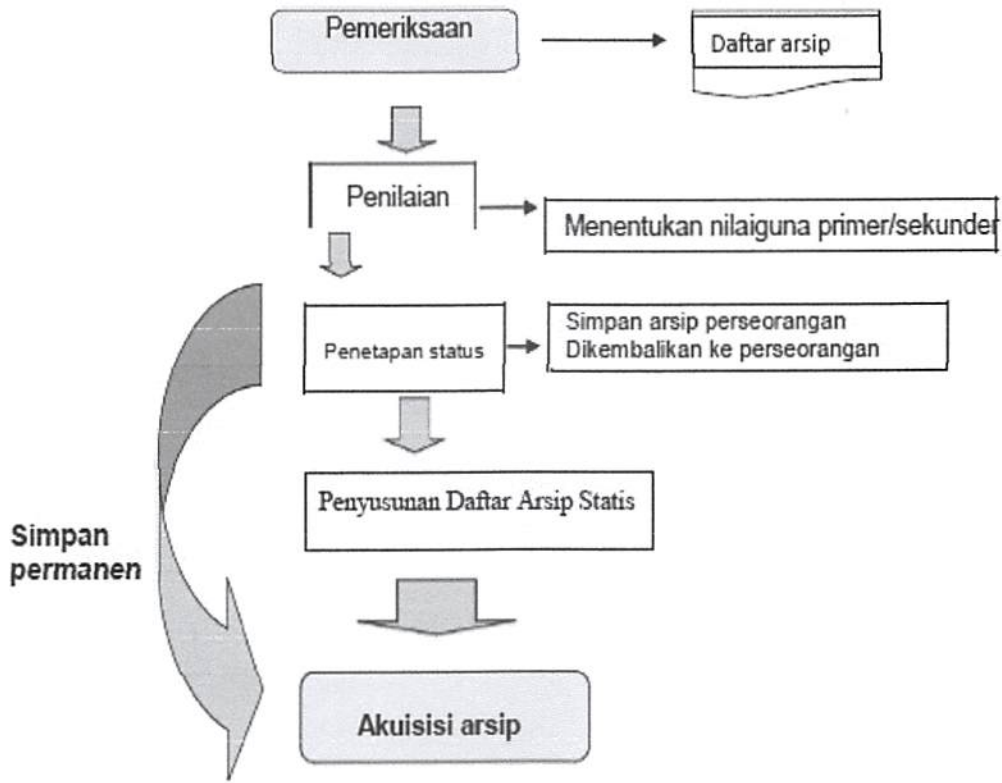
Pemeriksaan

Daftar arsip

Penilaian

Menentukan nilaiguna primer/sekunder

Penetapan status

Simpan arsip perseorangan
Dikembalikan ke perseorangan

Penyusunan Daftar Arsip Statis

Simpan permanen

Akuisisi arsip